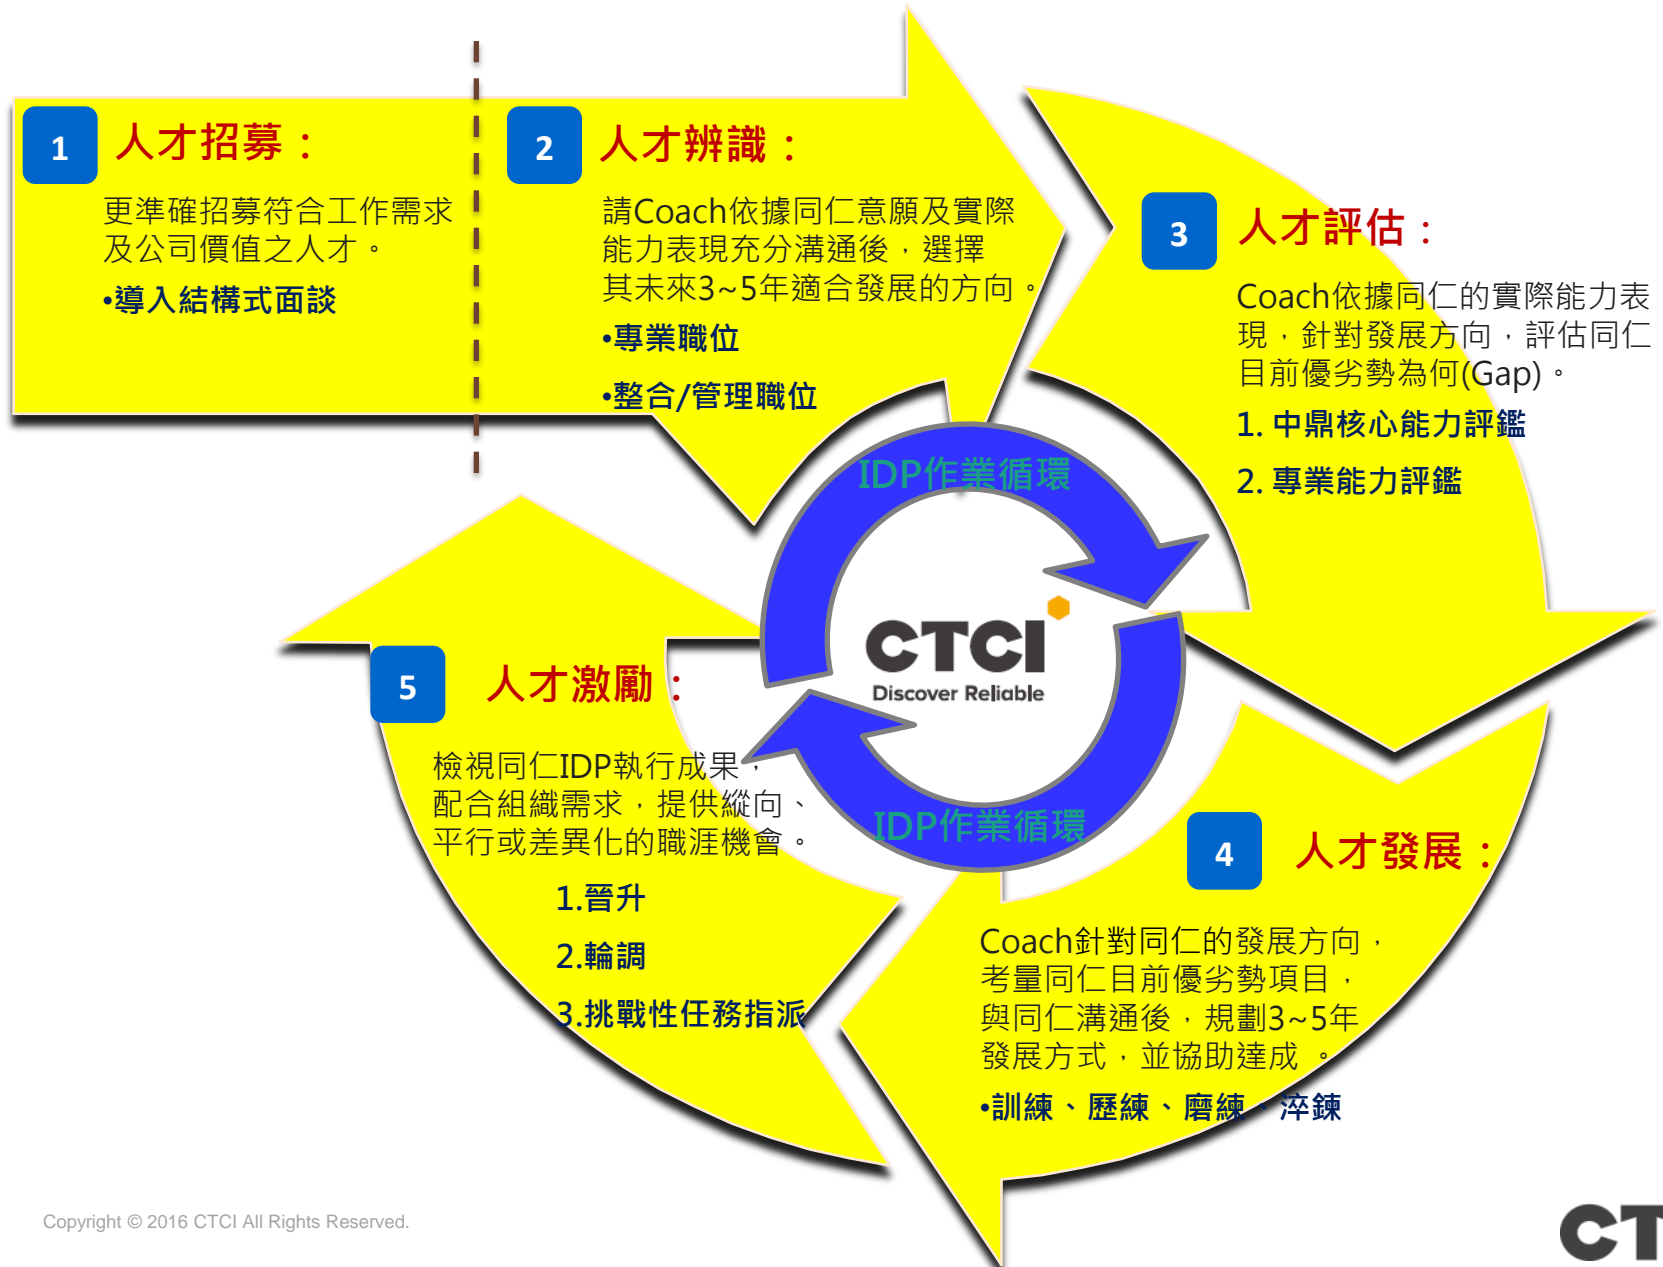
1 人才招募：

更準確招募符合工作需求及公司價值之人才。

•導入結構式面談

2 人才辨識：

請Coach依據同仁意願及實際能力表現充分溝通後，選擇其未來3~5年適合發展的方向。

•專業職位

•整合/管理職位

3 人才評估：

Coach依據同仁的實際能力表現，針對發展方向，評估同仁目前優劣勢為何(Gap)。

1. 中鼎核心能力評鑑

2. 專業能力評鑑

IDP作業循環

CTCI
Discover Reliable

IDP作業循環

5 人才激勵：

檢視同仁IDP執行成果，配合組織需求，提供縱向、平行或差異化的職涯機會。

1.晉升

2.輪調

3.挑戰性任務指派

4 人才發展：

Coach針對同仁的發展方向，考量同仁目前優劣勢項目，與同仁溝通後，規劃3~5年發展方式，並協助達成。

•訓練、歷練、磨練、淬鍊

Copyright © 2016 CTCI All Rights Reserved.

CT